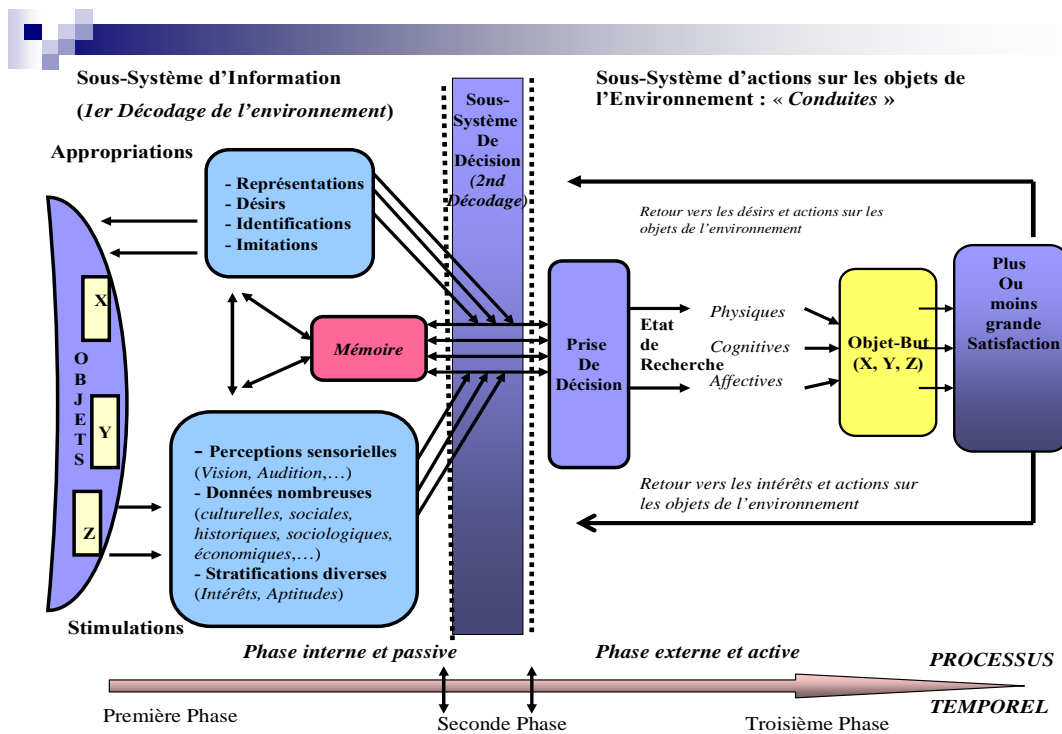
Sous-Système d'Information

(1er Décodage de l'environnement)

Sous-Système De Décision (2nd Décodage)

Sous-Système d'actions sur les objets de l'Environnement : « Conduites »

Appropriations

- Représentations
- Désirs
- Identifications
- Imitations

Retour vers les désirs et actions sur les objets de l'environnement

Plus Ou moins grande Satisfaction

X

O B J E T S

Y

Z

Mémoire

Prise De Décision

Etat de Recherche

Physiques

Cognitives

Affectives

Objet-But (X, Y, Z)

- Perceptions sensorielles (Vision, Audition,…)
- Données nombreuses (culturelles, sociales, historiques, sociologiques, économiques,…)
- Stratifications diverses (Intérêts, Aptitudes)

Retour vers les intérêts et actions sur les objets de l'environnement

Stimulations

Phase interne et passive

Phase externe et active

PROCESSUS

TEMPOREL

Première Phase

Seconde Phase

Troisième Phase